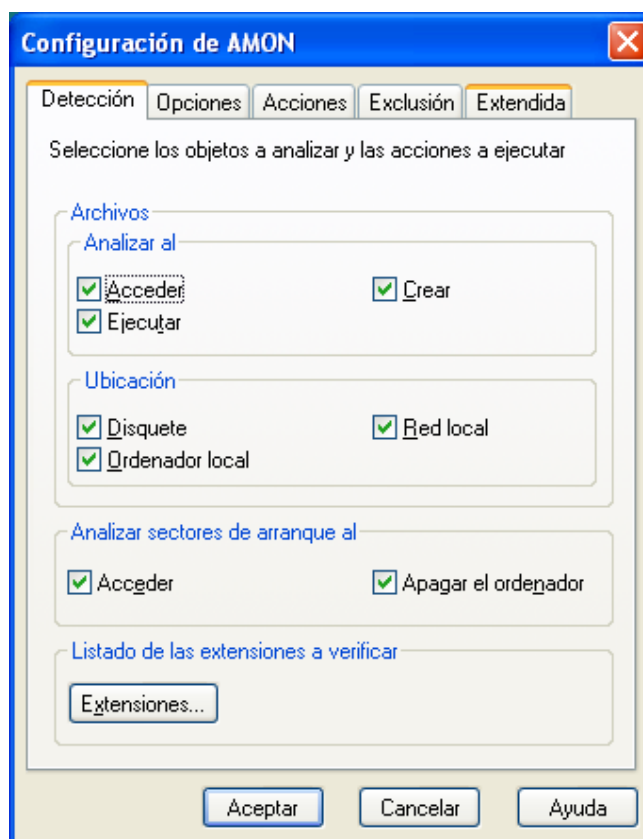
Configuración de AMON

Detección | Opciones | Acciones | Exclusión | Extendida

Seleccione los objetos a analizar y las acciones a ejecutar

Archivos

Analizar al

Acceder
Crear
Ejecutar

Ubicación

Disquete
Red local
Ordenador local

Analizar sectores de arranque al

Acceder
Apagar el ordenador

Listado de las extensiones a verificar

Extensiones...

Aceptar
Cancelar
Ayuda